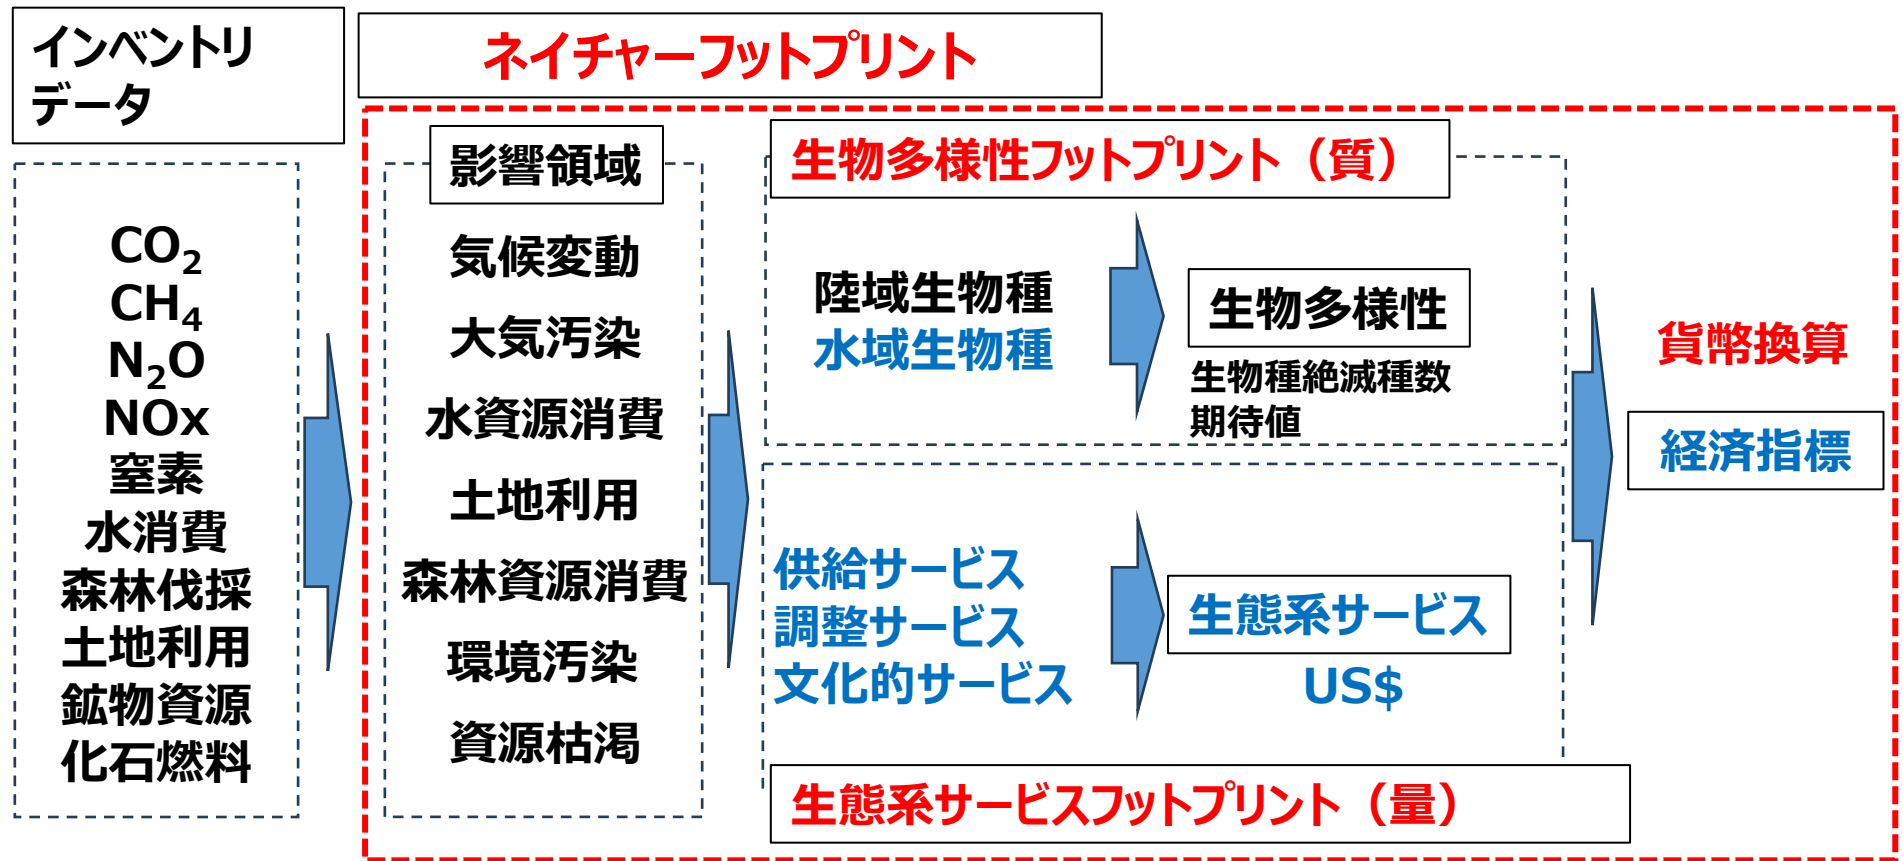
インベントリデータ

$CO_2$
$CH_4$
$N_2O$
NOx
窒素
水消費
森林伐採
土地利用
鉱物資源
化石燃料

ネイチャーフットプリント

影響領域

気候変動
大気汚染
水資源消費
土地利用
森林資源消費
環境汚染
資源枯渇

生物多様性フットプリント（質）

陸域生物種
水域生物種

生物多様性
生物種絶滅種数期待値

供給サービス
調整サービス
文化的サービス

生態系サービス
US$

生態系サービスフットプリント（量）

貨幣換算

経済指標